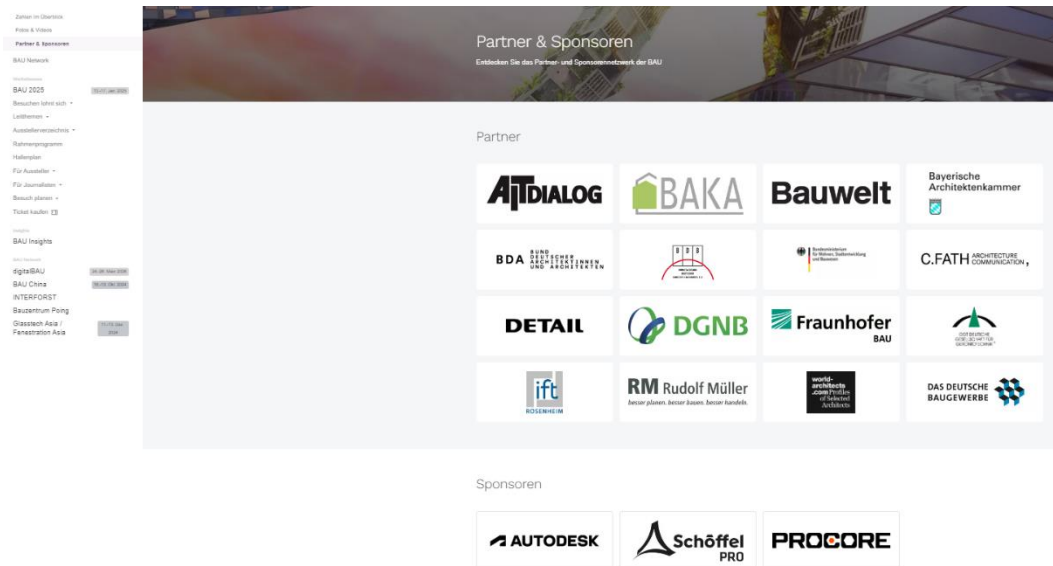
Zahlen im Überblick
Fotos & Videos
Partner & Sponsoren
BAU Network
BAU 2025
13.-17. Jan 2025
Besuchen lohnt sich
Leitthemen
Ausstellerverzeichnis
Rahmenprogramm
Hallenplan
Für Aussteller
Für Journalisten
Besuch planen
Ticket kaufen
BAU Insights
digitalBAU
BAU China
INTERFORST
Bauzentrum Poing
Glasstech Asia / Fenestration Asia

Partner & Sponsoren
Entdecken Sie das Partner- und Sponsorennetzwerk der BAU

Partner

AITDIALOG
BAKA
Bauwelt
Bayerische Architektenkammer
BDA BUND DEUTSCHER ARCHITEKTINNEN UND ARCHITEKTEN
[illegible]
Bundesministerium für Wohnen, Stadtentwicklung und Bauwesen
C.FATH ARCHITECTURE COMMUNICATION
DETAIL
DGNB
Fraunhofer BAU
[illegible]
ift ROSENHEIM
RM Rudolf Müller besser planen. besser bauen. besser handeln.
world-architects.com Profiles of Selected Architects
DAS DEUTSCHE BAUGEWERBE

Sponsoren

AUTODESK
Schöffel PRO
PROCORE